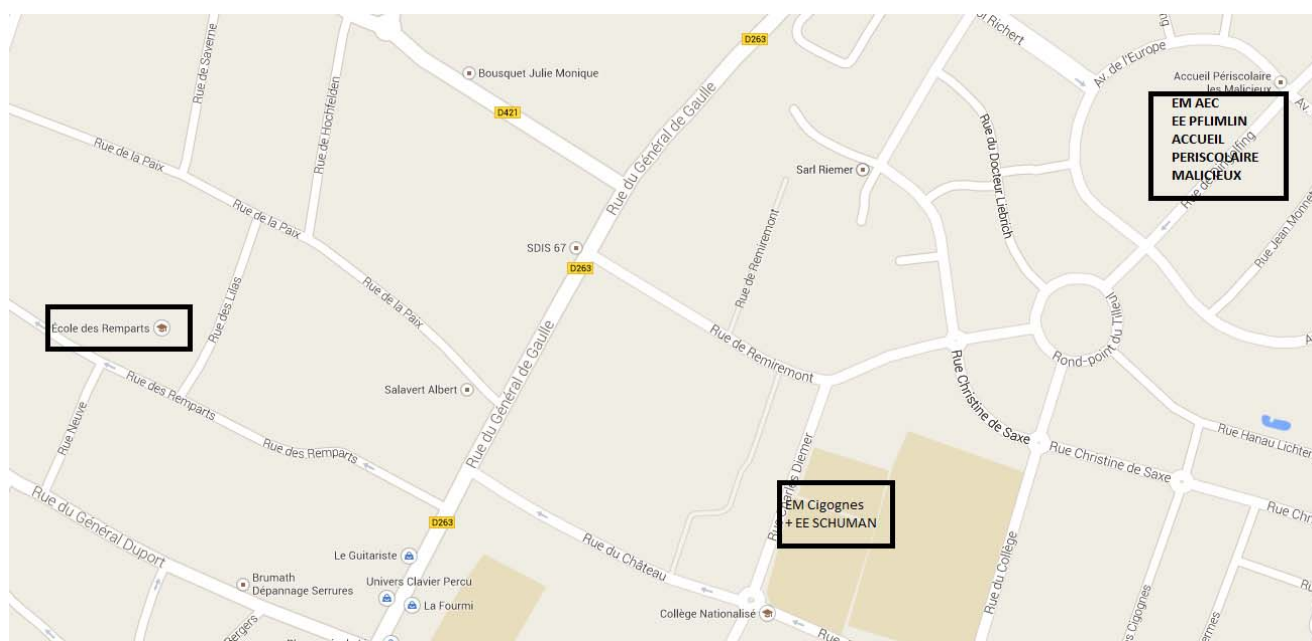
Richert
Av. de l'Europe
Accueil Périscolaire les Malicieux
EM AEC
EE PFLIMLIN
ACCUEIL
PERISCOLAIRE
MALICIEUX
Rue de Saverne
Rue de Hochfelden
Bousquet Julie Monique
D263
D421
Rue du Général de Gaulle
Rue de la Paix
Rue de la Paix
Rue de la Paix
Sarl Riemer
Rue du Docteur Liebrich
Rue Jean Monnet
SDIS 67
D263
Rue de Remiremont
Rue de Remiremont
Rue des Lilas
École des Remparts
Rond-point du Tilleul
Salavert Albert
Rue Christine de Saxe
Rue Christine de Saxe
Rue Hanau Lichter
Rue Neuve
Rue des Remparts
Rue des Remparts
Rue Charles Diemer
Rue du Général Duport
D263
EM Cigognes
+ EE SCHUMAN
Rue du Collège
Le Guitariste
Rue du Château
Brumath Dépannage Serrures
Univers Clavier Percu
La Fourmi
Collège Nationalisé
Rue des Cigognes